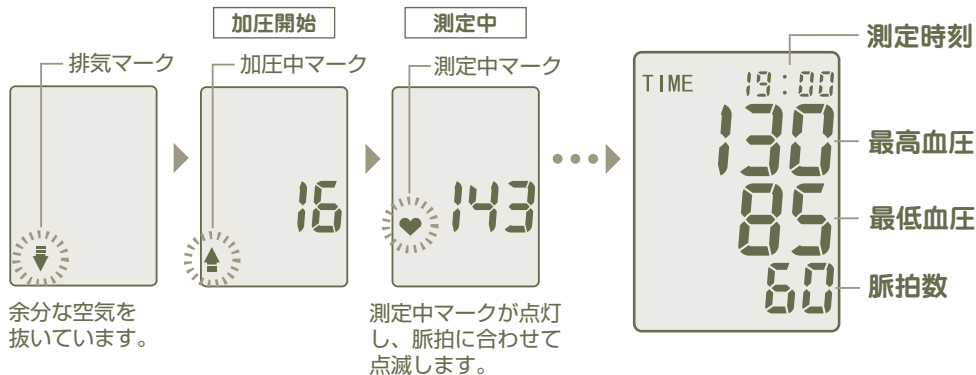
加圧開始

測定中

排気マーク

余分な空気を抜いています。

加圧中マーク

16

測定中マーク

143

測定中マークが点灯し、脈拍に合わせて点滅します。

TIME 19:00

130

85

60

測定時刻

最高血圧

最低血圧

脈拍数